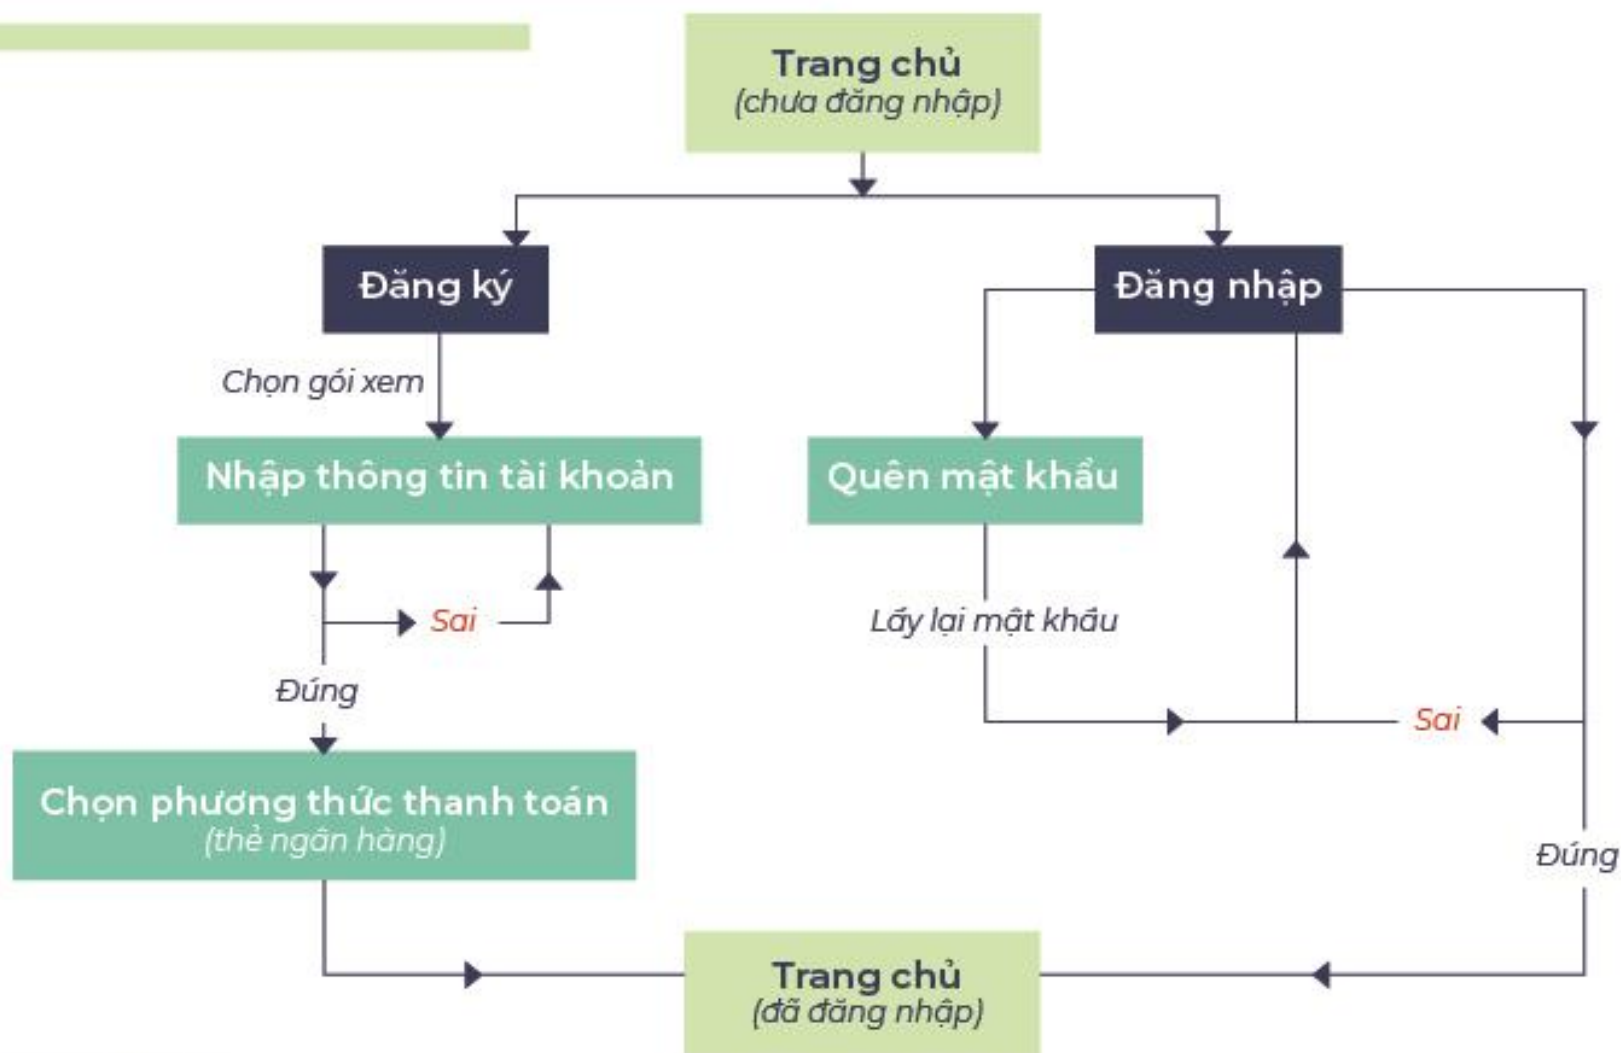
Trang chủ
(chưa đăng nhập)

Đăng ký

Đăng nhập

Chọn gói xem

Nhập thông tin tài khoản

Quên mật khẩu

Sai

Lấy lại mật khẩu

Đúng

Sai

Chọn phương thức thanh toán
(thẻ ngân hàng)

Đúng

Trang chủ
(đã đăng nhập)